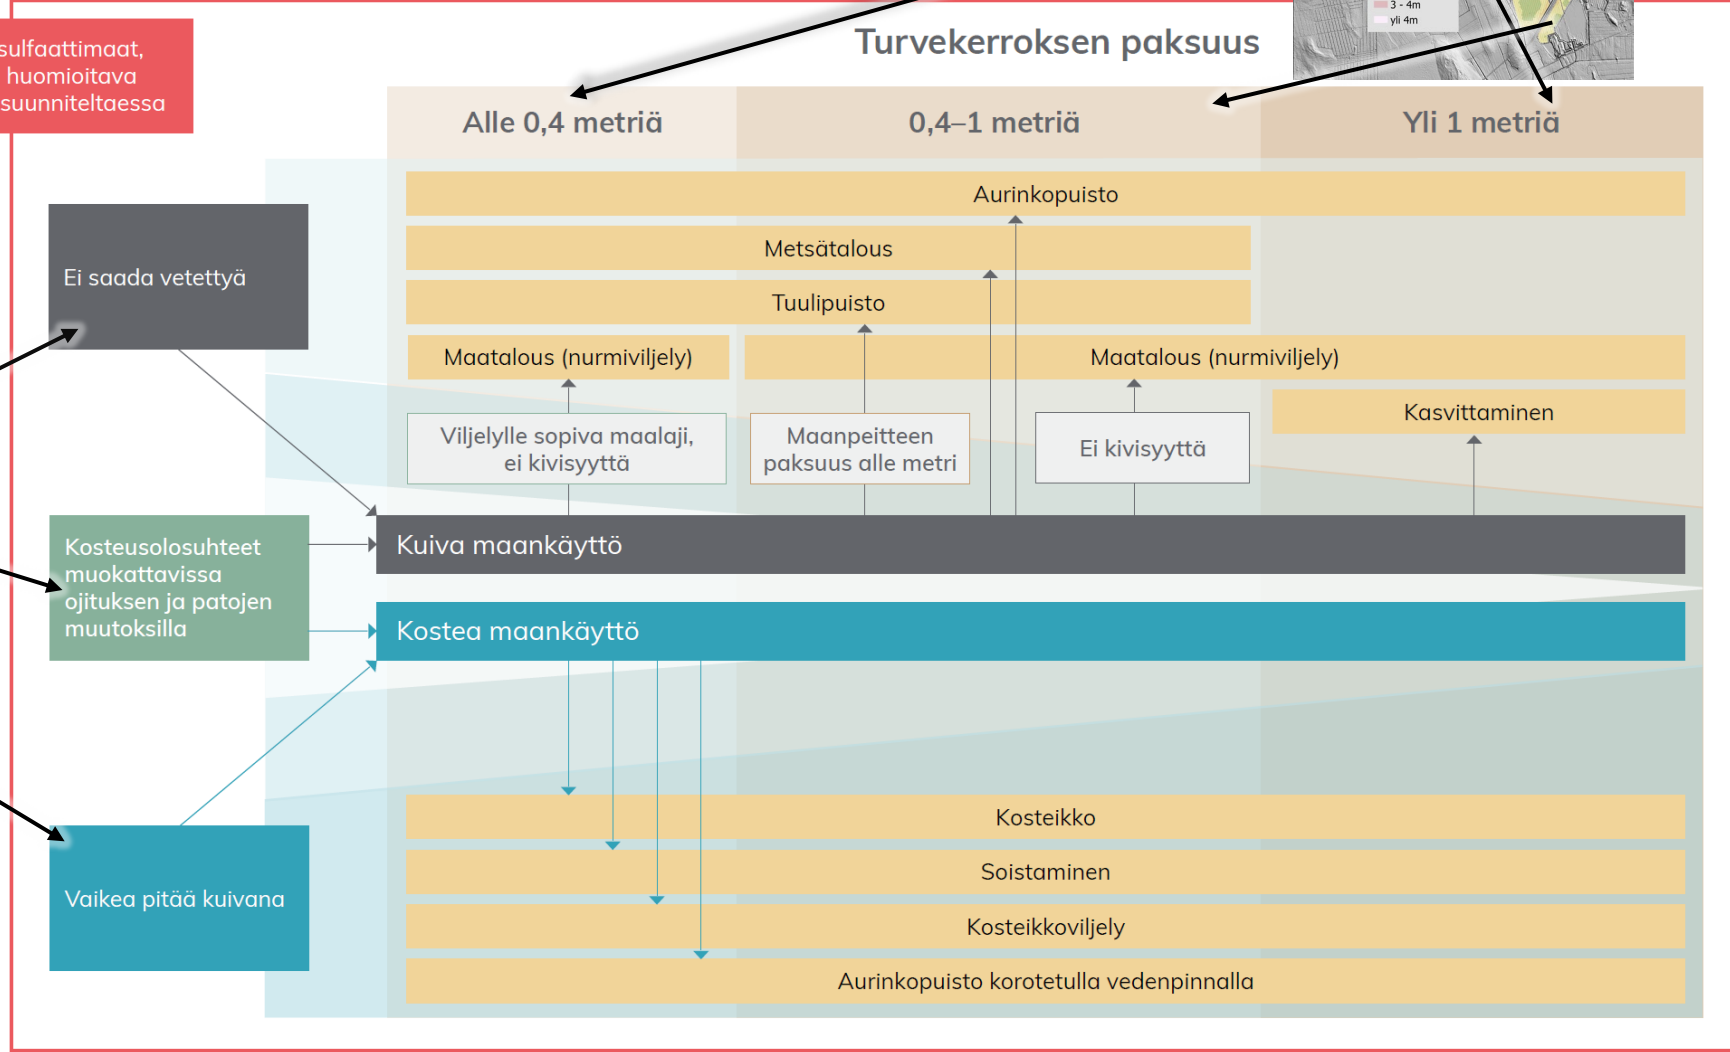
sulfaattimaat, huomioitava suunniteltaessa

3 - 4m
yli 4m

Turvekerroksen paksuus

Alle 0,4 metriä

0,4–1 metriä

Yli 1 metriä

Ei saada vetettyä

Aurinkopuisto

Metsätalous

Tuulipuisto

Maatalous (nurmiviljely)

Maatalous (nurmiviljely)

Kasvittaminen

Viljelylle sopiva maalaji, ei kivisyyttä

Maanpeitteen paksuus alle metri

Ei kivisyyttä

Kosteusolosuhteet muokattavissa ojituksen ja patojen muutoksilla

Kuiva maankäyttö

Kostea maankäyttö

Vaikea pitää kuivana

Kosteikko

Soistaminen

Kosteikkoviljely

Aurinkopuisto korotetulla vedenpinnalla